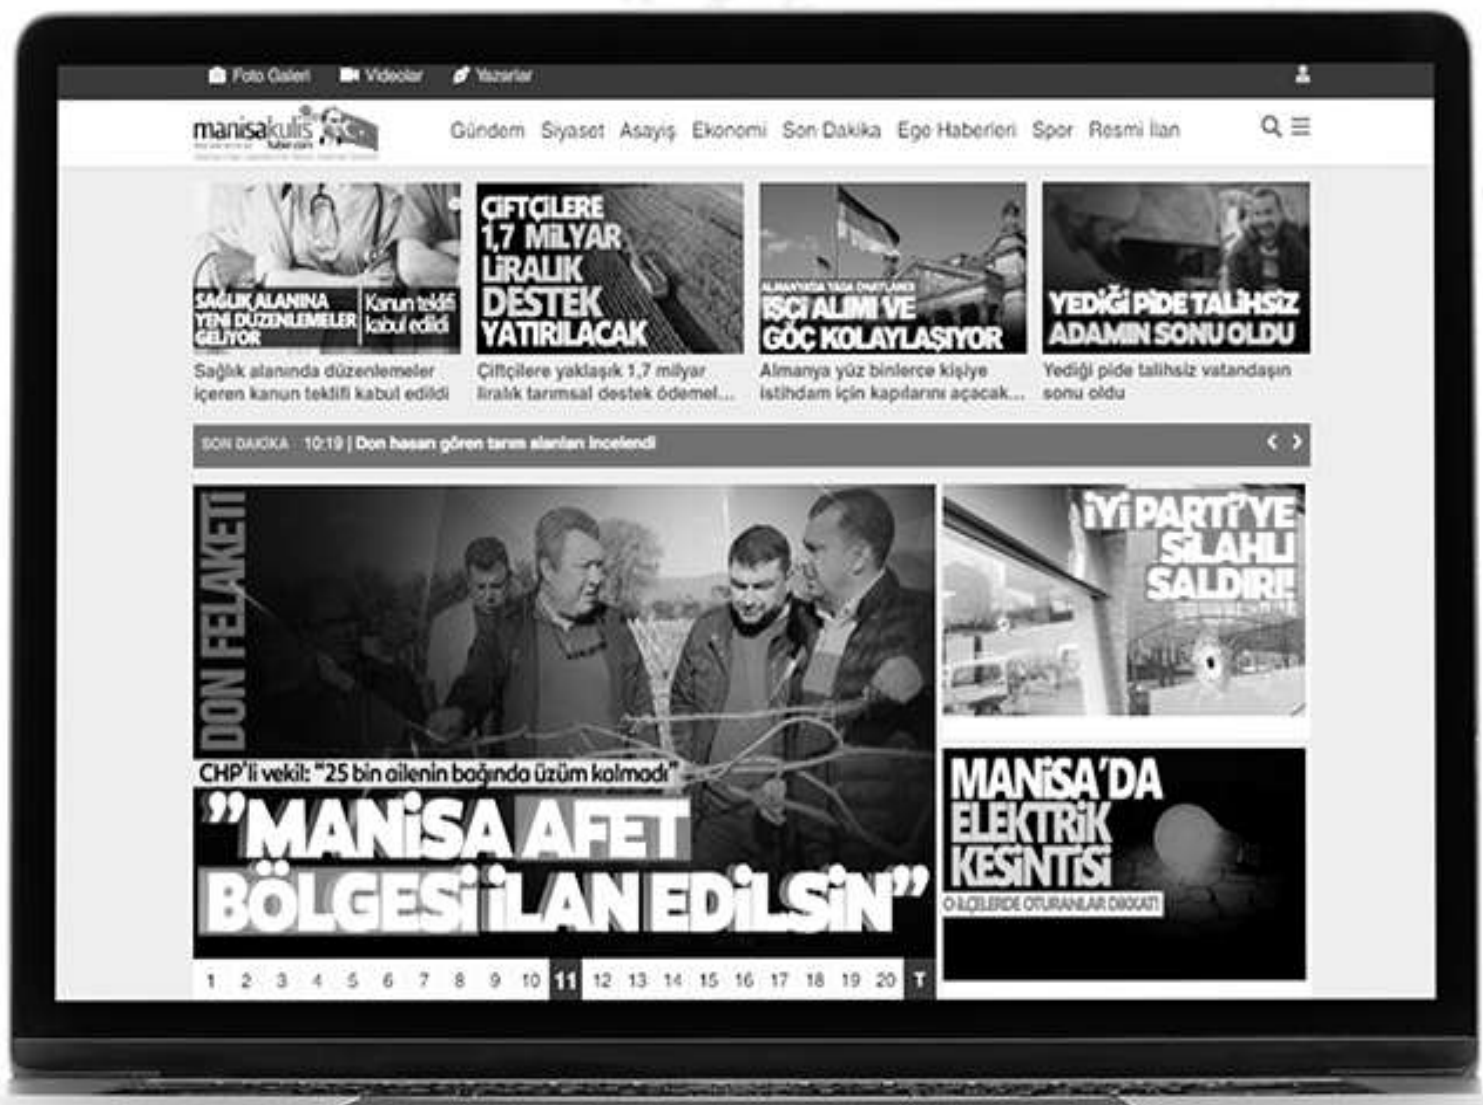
Foto Galeri Videolar Yazarlar

manisakulis haber.com

Gündem Siyaset Asayiş Ekonomi Son Dakika Ege Haberleri Spor Resmi İlan

SAĞLIK ALANINA YENİ DÜZENLEMELER GELİYOR Kanun teklifi kabul edildi

Sağlık alanında düzenlemeler içeren kanun teklifi kabul edildi

ÇİFTÇİLERE 1,7 MİLYAR LİRALIK DESTEK YATIRILACAK

Çiftçilere yaklaşık 1,7 milyar liralık tarımsal destek ödemel...

ALMANYA'DA YASA ONAYLANDI İŞÇİ ALIMI VE GÖÇ KOLAYLAŞIYOR

Almanya yüz binlerce kişiye istihdam için kapılarını açacak...

YEDİĞİ PİDE TALİHSİZ ADAMIN SONU OLDU

Yediği pide talihsiz vatandaşın sonu oldu

SON DAKİKA 10:19 | Don hasarı gören tarım alanları incelendi

DON FELAKETİ

CHP'li vekil: "25 bin ailenin bağında üzüm kalmadı"

"MANİSA AFET BÖLGESİ İLAN EDİLSİN"

İYİ PARTİ'YE SİLAHLI SALDIRI!

MANİSA'DA ELEKTRİK KESİNTİSİ

O İLÇELERDE OTURANLAR DİKKAT!

1 2 3 4 5 6 7 8 9 10 11 12 13 14 15 16 17 18 19 20 T